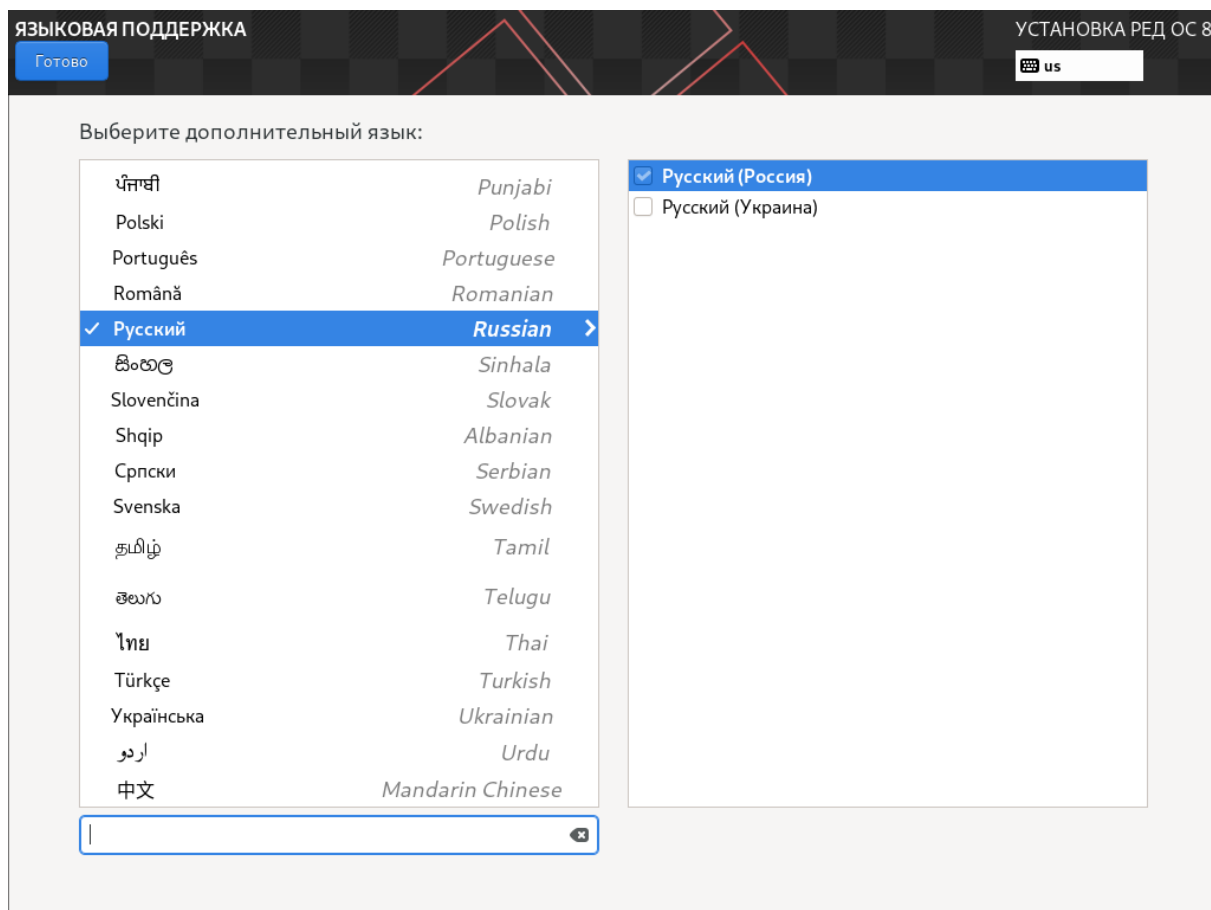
ЯЗЫКОВАЯ ПОДДЕРЖКА
Готово

УСТАНОВКА РЕД ОС 8
us

Выберите дополнительный язык:

| | |
|---|---|
| ਪੰਜਾਬੀ | Punjabi |
| Polski | Polish |
| Português | Portuguese |
| Română | Romanian |
| ✓ Русский | Russian |
| සිංහල | Sinhala |
| Slovenčina | Slovak |
| Shqip | Albanian |
| Српски | Serbian |
| Svenska | Swedish |
| தமிழ் | Tamil |
| తెలుగు | Telugu |
| ไทย | Thai |
| Türkçe | Turkish |
| Українська | Ukrainian |
| اردو | Urdu |
| 中文 | Mandarin Chinese |

Русский (Россия)
Русский (Украина)